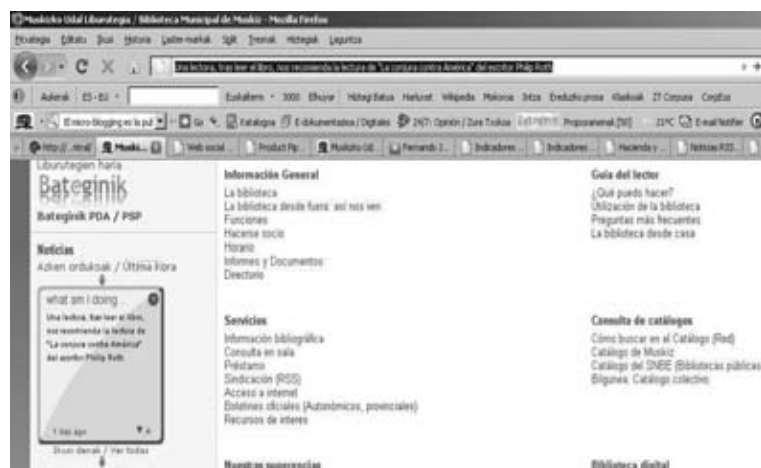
Muskizko Udal Liburutegia / Biblioteca Municipal de Muskiz - Mozilla Firefox

Fitxategia Editatu Ikusi Historia Laster-markak Sgk Tresnak Hizkegak Laguntza

Una lectora, tras leer el libro, nos recomienda la lectura de "La conjura contra América" del escritor Philip Roth

Adierak ES-EU Euskalterm 3000 Elhuyar Hiztegi Batua Harluxet Wikipedia Mokoroa Intza Ereduzko prosa Klasikoak 3T Corpusa CorpEus

El micro-blogging en la pul Gx Katalogoa E-dokumentazioa / Digitales 24/7: Opinión / Zure Txokoa Proposamenak (50) 22ºC E-mail Notifier

Http://...ntral Muskiz... Web social ... Product Pip... Muskizko Ud... Fernando J... Indicadores ... Indicadores ... Hacienda y ... Noticias RSS...

Liburutegien harira
Bateginik
Bateginik PDA / PSP

Noticias
Azken ordukoak / Última Hora

what am I doing...
Una lectora, tras leer el libro, nos recomienda la lectura de "La conjura contra América" del escritor Philip Roth
1 day ago
Ikusi denak / Ver todas

Información General
La biblioteca
La biblioteca desde fuera: así nos ven
Funciones
Hacerse socio
Horario
Informes y Documentos
Directorio

Guía del lector
¿Qué puedo hacer?
Utilización de la biblioteca
Preguntas más frecuentes
La biblioteca desde casa

Servicios
Información bibliográfica
Consulta en sala
Préstamo
Sindicación (RSS)
Acceso a internet
Boletines oficiales (Autonómicos, provinciales)
Recursos de interes

Consulta de catálogos
Cómo buscar en el Catálogo (Red)
Catálogo de Muskiz
Catálogo del SNBE (Bibliotecas públicas
Bilgunea: Catálogo colectivo

Nuestras sugerencias

Biblioteca digital